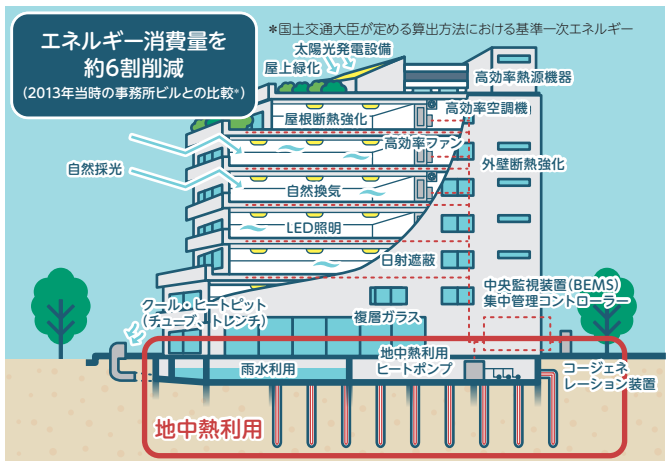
エネルギー消費量を
約6割削減
（2013年当時の事務所ビルとの比較*）

*国土交通大臣が定める算出方法における基準一次エネルギー

太陽光発電設備
屋上緑化
高効率熱源機器
屋根断熱強化
高効率空調機
高効率ファン
外壁断熱強化
自然採光
自然換気
LED照明
日射遮蔽
中央監視装置（BEMS）
集中管理コントローラー
クール・ヒートピット
（チューブ・トレンチ）
複層ガラス
地中熱利用
ヒートポンプ
雨水利用
コージェネ
レーション装置
地中熱利用